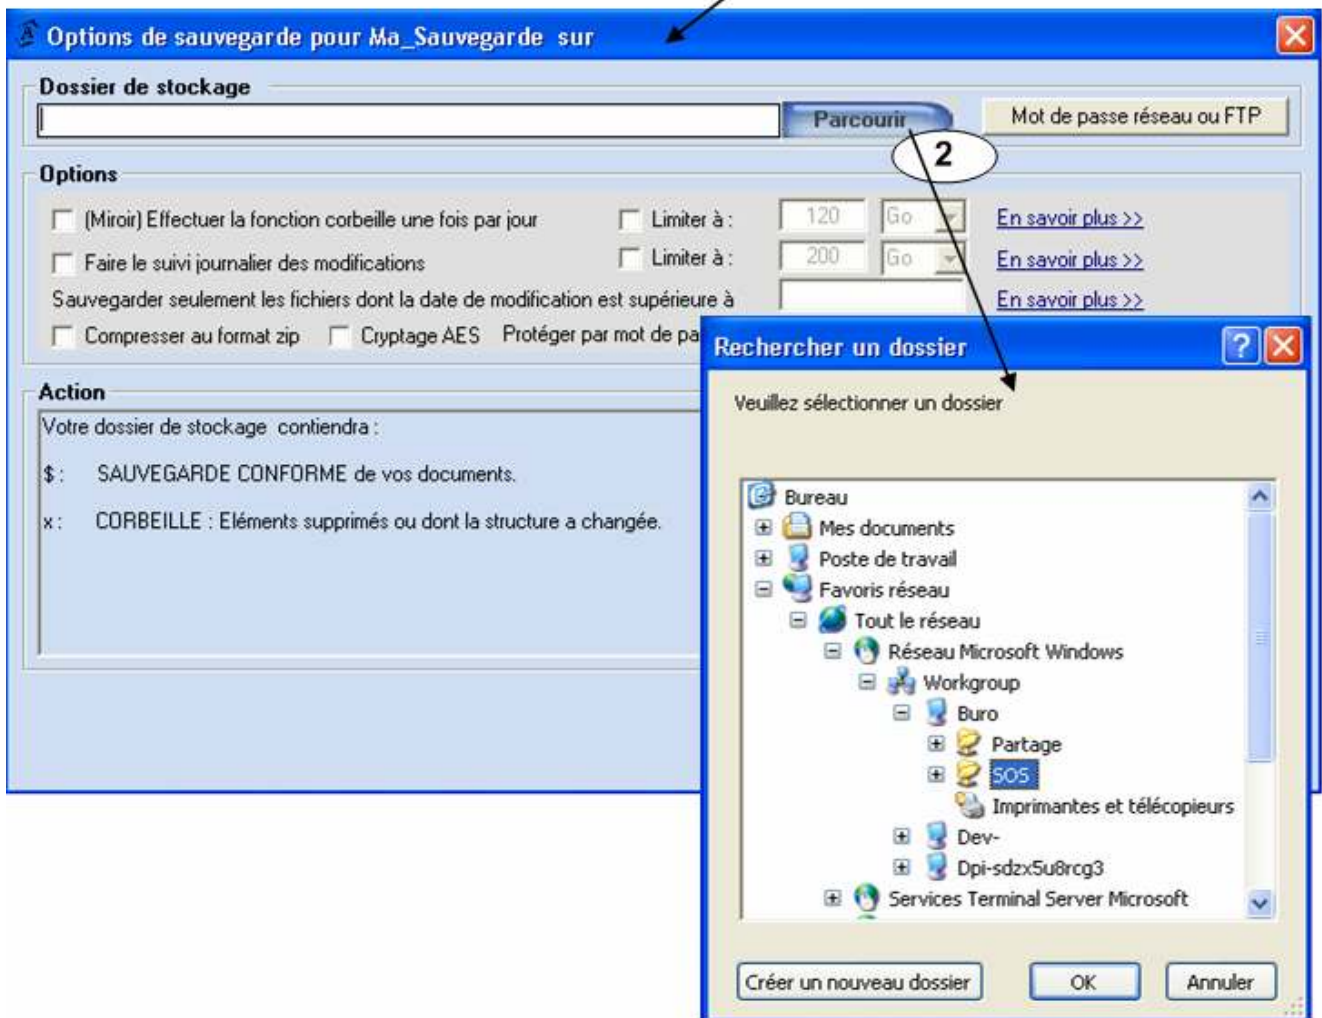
Options de sauvegarde pour Ma_Sauvegarde sur

Dossier de stockage

Parcourir

Mot de passe réseau ou FTP

2

Options

(Miroir) Effectuer la fonction corbeille une fois par jour

Limiter à : 120 Go

En savoir plus >>

Faire le suivi journalier des modifications

Limiter à : 200 Go

En savoir plus >>

Sauvegarder seulement les fichiers dont la date de modification est supérieure à

En savoir plus >>

Compresser au format zip

Cryptage AES

Protéger par mot de pa

Action

Votre dossier de stockage contiendra :

$ : SAUVEGARDE CONFORME de vos documents.

x : CORBEILLE : Eléments supprimés ou dont la structure a changée.

Rechercher un dossier

Veuillez sélectionner un dossier

Bureau
Mes documents
Poste de travail
Favoris réseau
Tout le réseau
Réseau Microsoft Windows
Workgroup
Buro
Partage
SOS
Imprimantes et télécopieurs
Dev-
Dpi-sdzx5u8rcg3
Services Terminal Server Microsoft

Créer un nouveau dossier

OK

Annuler